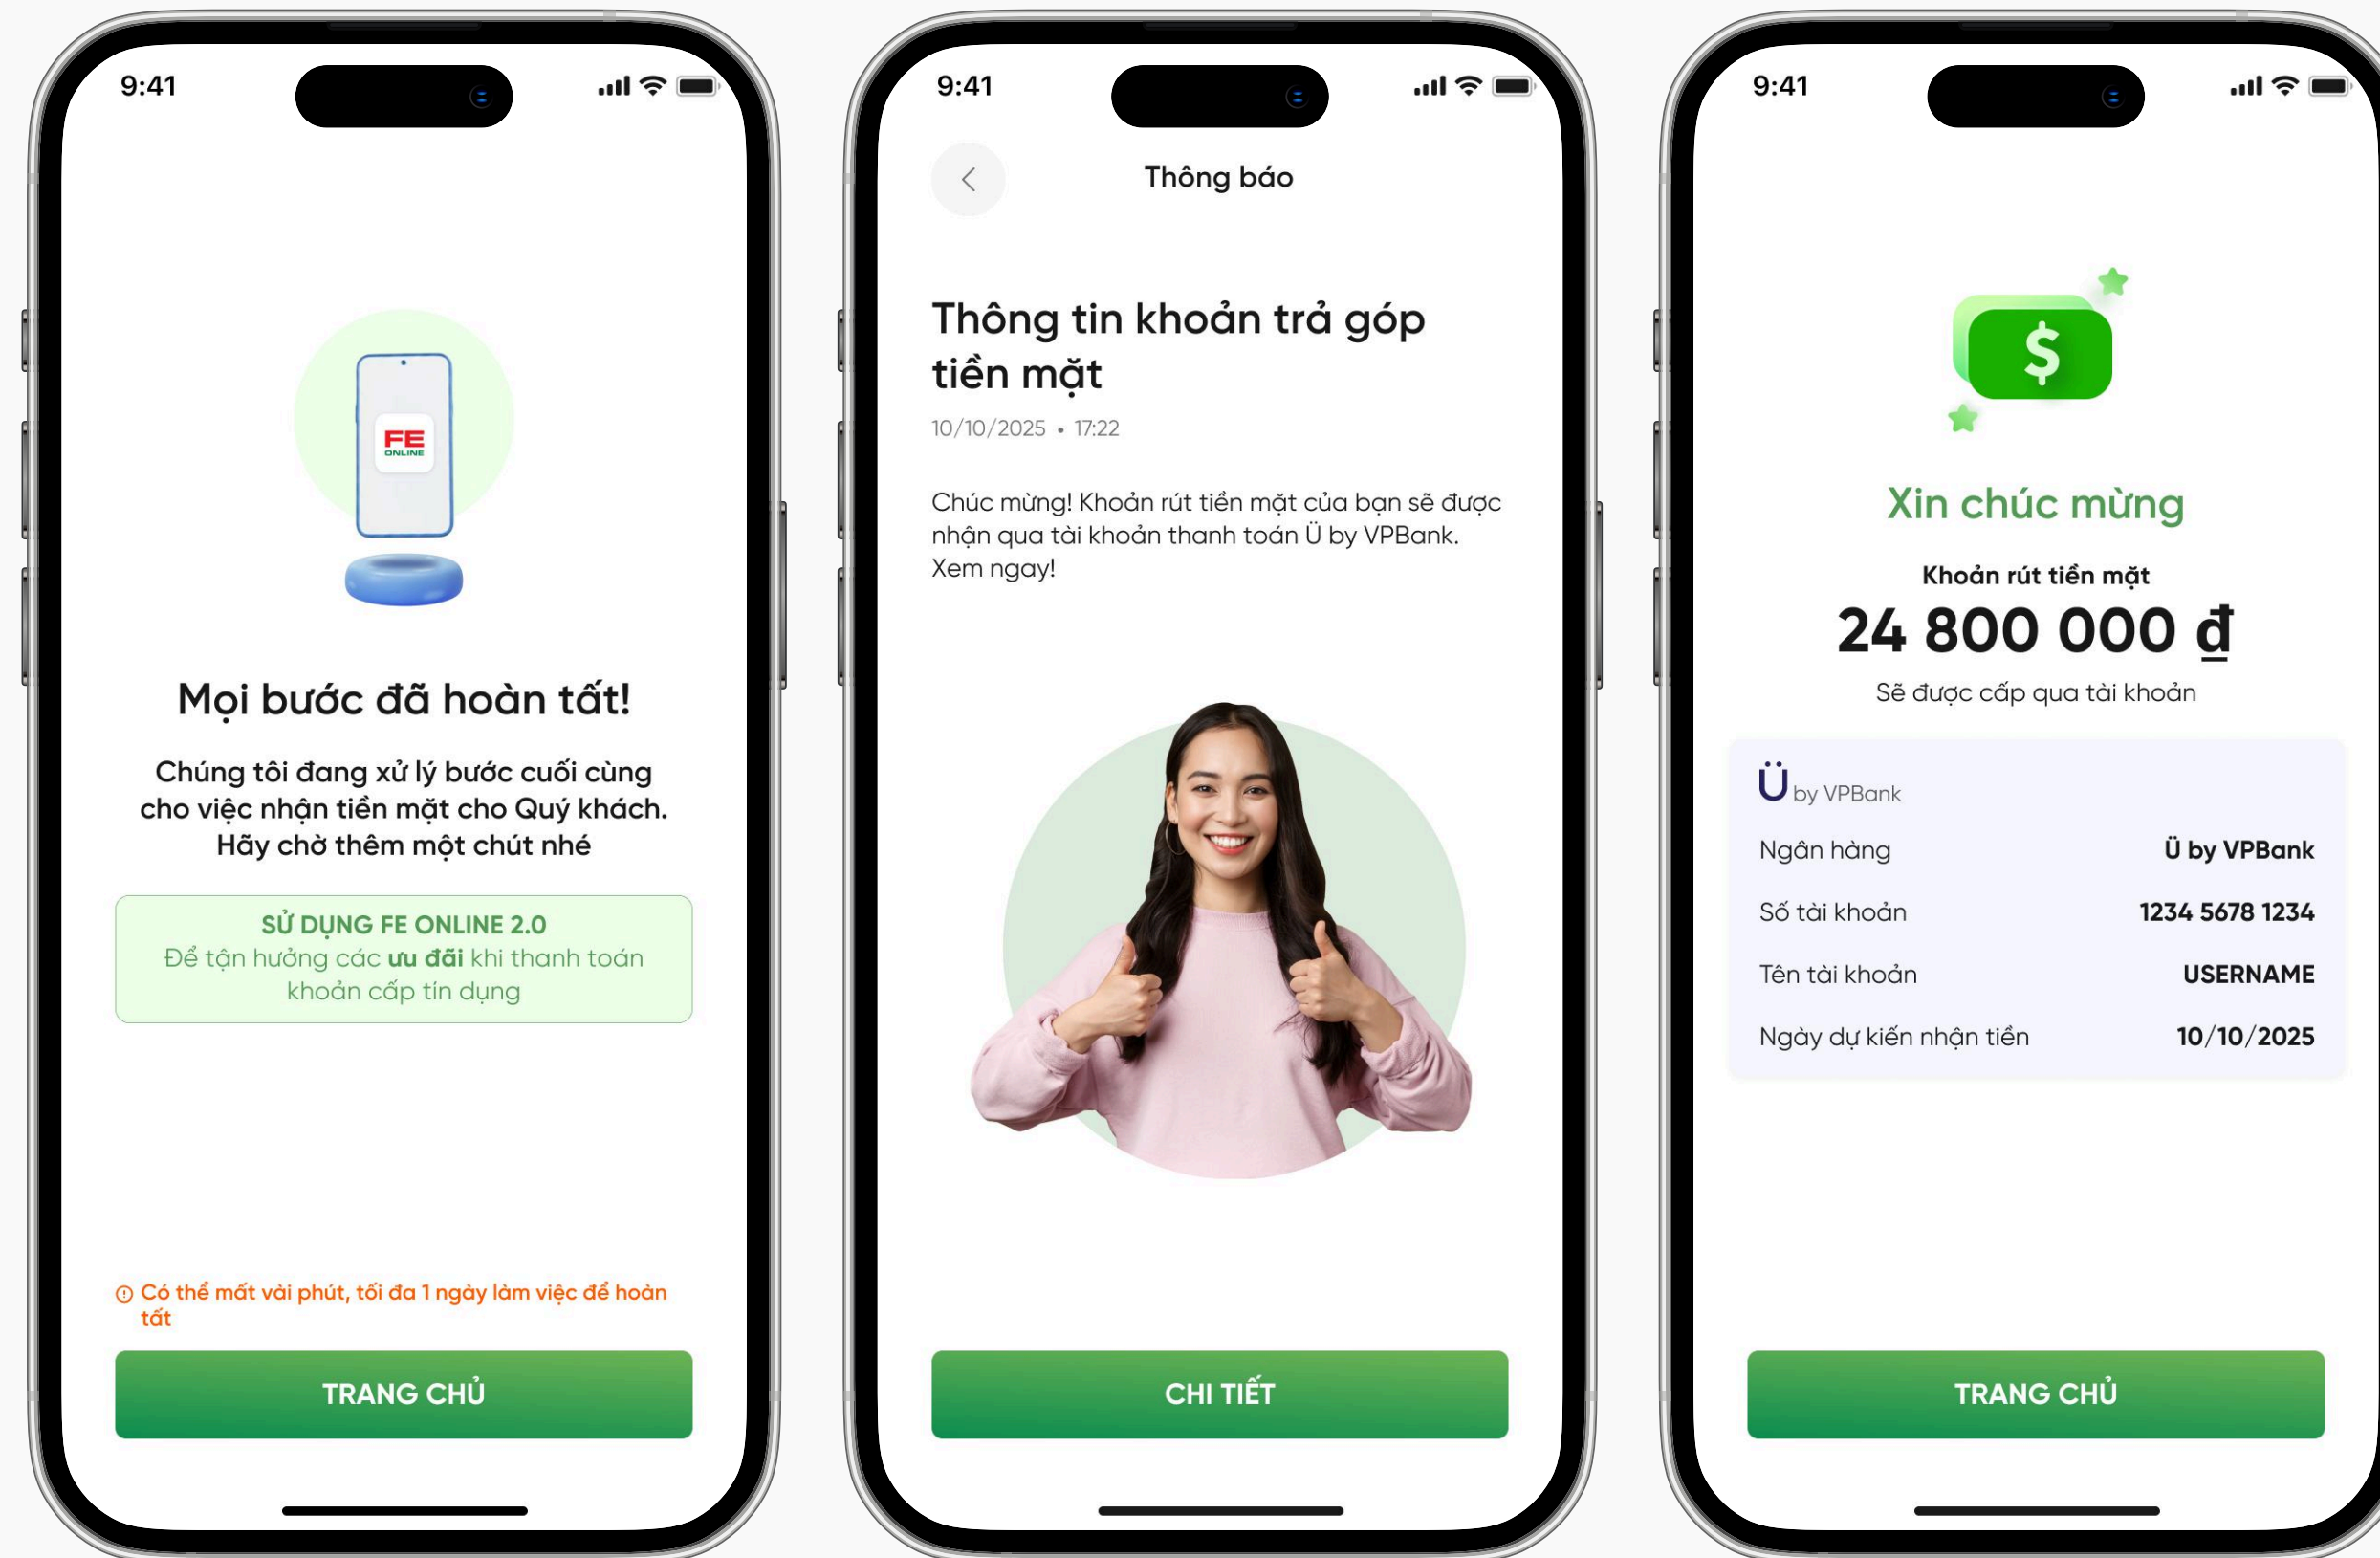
9:41

FE ONLINE

Mọi bước đã hoàn tất!

Chúng tôi đang xử lý bước cuối cùng cho việc nhận tiền mặt cho Quý khách. Hãy chờ thêm một chút nhé

SỬ DỤNG FE ONLINE 2.0
Để tận hưởng các **ưu đãi** khi thanh toán khoản cấp tín dụng

Có thể mất vài phút, tối đa 1 ngày làm việc để hoàn tất

TRANG CHỦ

9:41

Thông báo

Thông tin khoản trả góp tiền mặt

10/10/2025 • 17:22

Chúc mừng! Khoản rút tiền mặt của bạn sẽ được nhận qua tài khoản thanh toán Ü by VPBank. Xem ngay!

CHI TIẾT

9:41

$

Xin chúc mừng

Khoản rút tiền mặt

24 800 000 đ

Sẽ được cấp qua tài khoản

Ü by VPBank

| | |
|---|---|
| Ngân hàng | Ü by VPBank |
| Số tài khoản | 1234 5678 1234 |
| Tên tài khoản | USERNAME |
| Ngày dự kiến nhận tiền | 10/10/2025 |

TRANG CHỦ